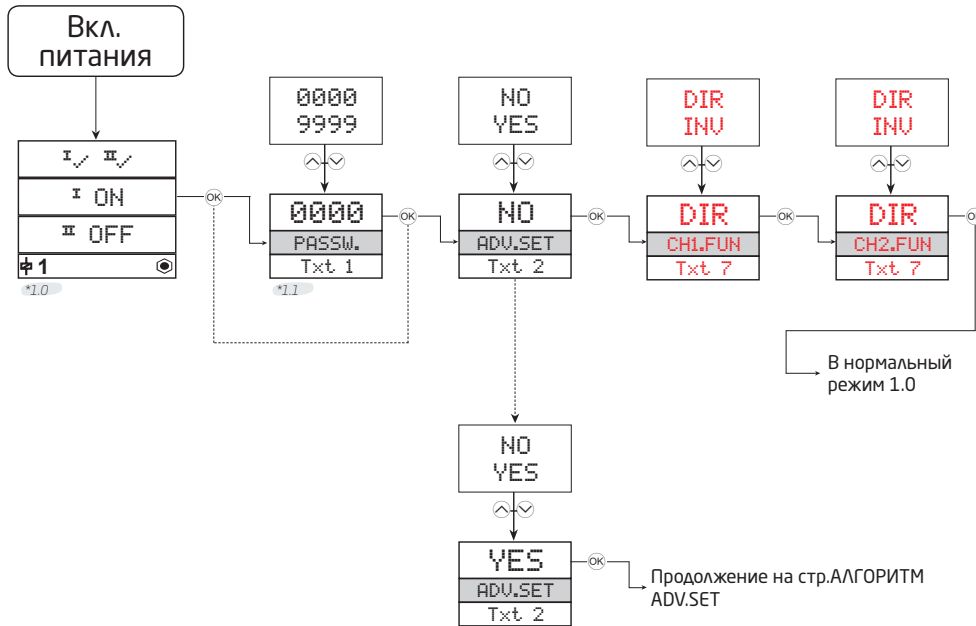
Вкл. питания

I✓ II✓
I ON
II OFF
1

*1.0

0000
9999

0000
PASSW.
Txt 1

*1.1

NO
YES

NO
ADV.SET
Txt 2

DIR
INV

DIR
CH1.FUN
Txt 7

DIR
INV

DIR
CH2.FUN
Txt 7

В нормальный режим 1.0

NO
YES

YES
ADV.SET
Txt 2

Продолжение на стр.АЛГОРИТМ ADV.SET